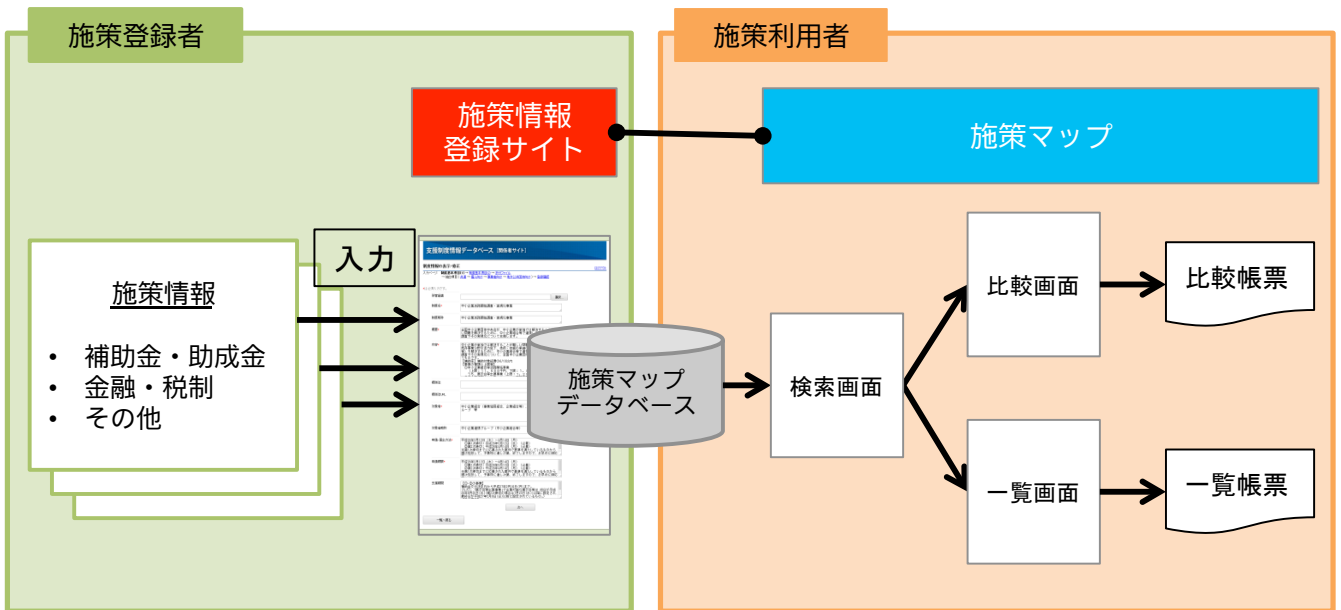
施策登録者

施策利用者

施策情報
登録サイト

施策マップ

施策情報

• 補助金・助成金
• 金融・税制
• その他

入力

支援制度情報データベース

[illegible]

施策マップ
データベース

検索画面

比較画面

比較帳票

一覧画面

一覧帳票